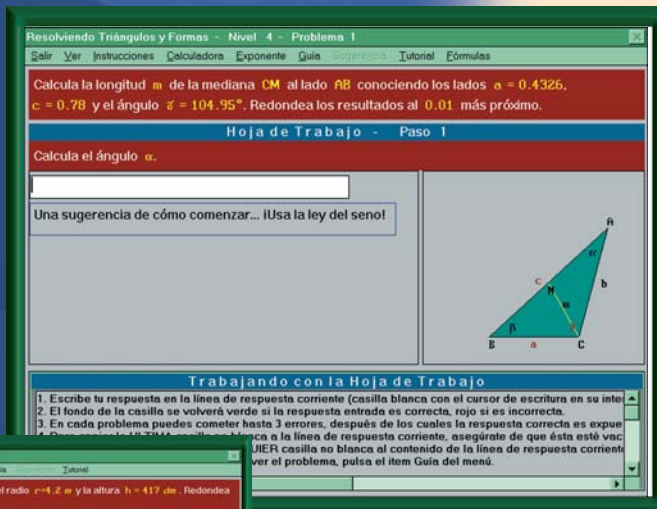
Resolviendo Triángulos y Formas - Nivel 4 - Problema 1

Salir Ver Instrucciones Calculadora Exponente Guía Sugerencia Tutorial Fórmulas

Calcula la longitud m de la mediana CM al lado AB conociendo los lados a = 0.4326, c = 0.78 y el ángulo $\gamma$ = 104.95°. Redondea los resultados al 0.01 más próximo.

Hoja de Trabajo - Paso 1

Calcula el ángulo $\alpha$.

Una sugerencia de cómo comenzar... ¡Usa la ley del seno!

A
$\alpha$
c
M
m
b
$\beta$
B
a
C

Trabajando con la Hoja de Trabajo

1. Escribe tu respuesta en la línea de respuesta corriente (casilla blanca con el cursor de escritura en su inte
2. El fondo de la casilla se volverá verde si la respuesta entrada es correcta, rojo si es incorrecta.
3. En cada problema puedes cometer hasta 3 errores, después de los cuales la respuesta correcta es expue
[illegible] ca a la línea de respuesta corriente, asegúrate de que ésta esté vac
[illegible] UIER casilla no blanca al contenido de la línea de respuesta corrient
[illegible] ver el problema, pulsa el item Guía del menú.

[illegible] Sugerencia Tutorial
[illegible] el radio r=4.2 m y la altura h = 417 dm. Redondea